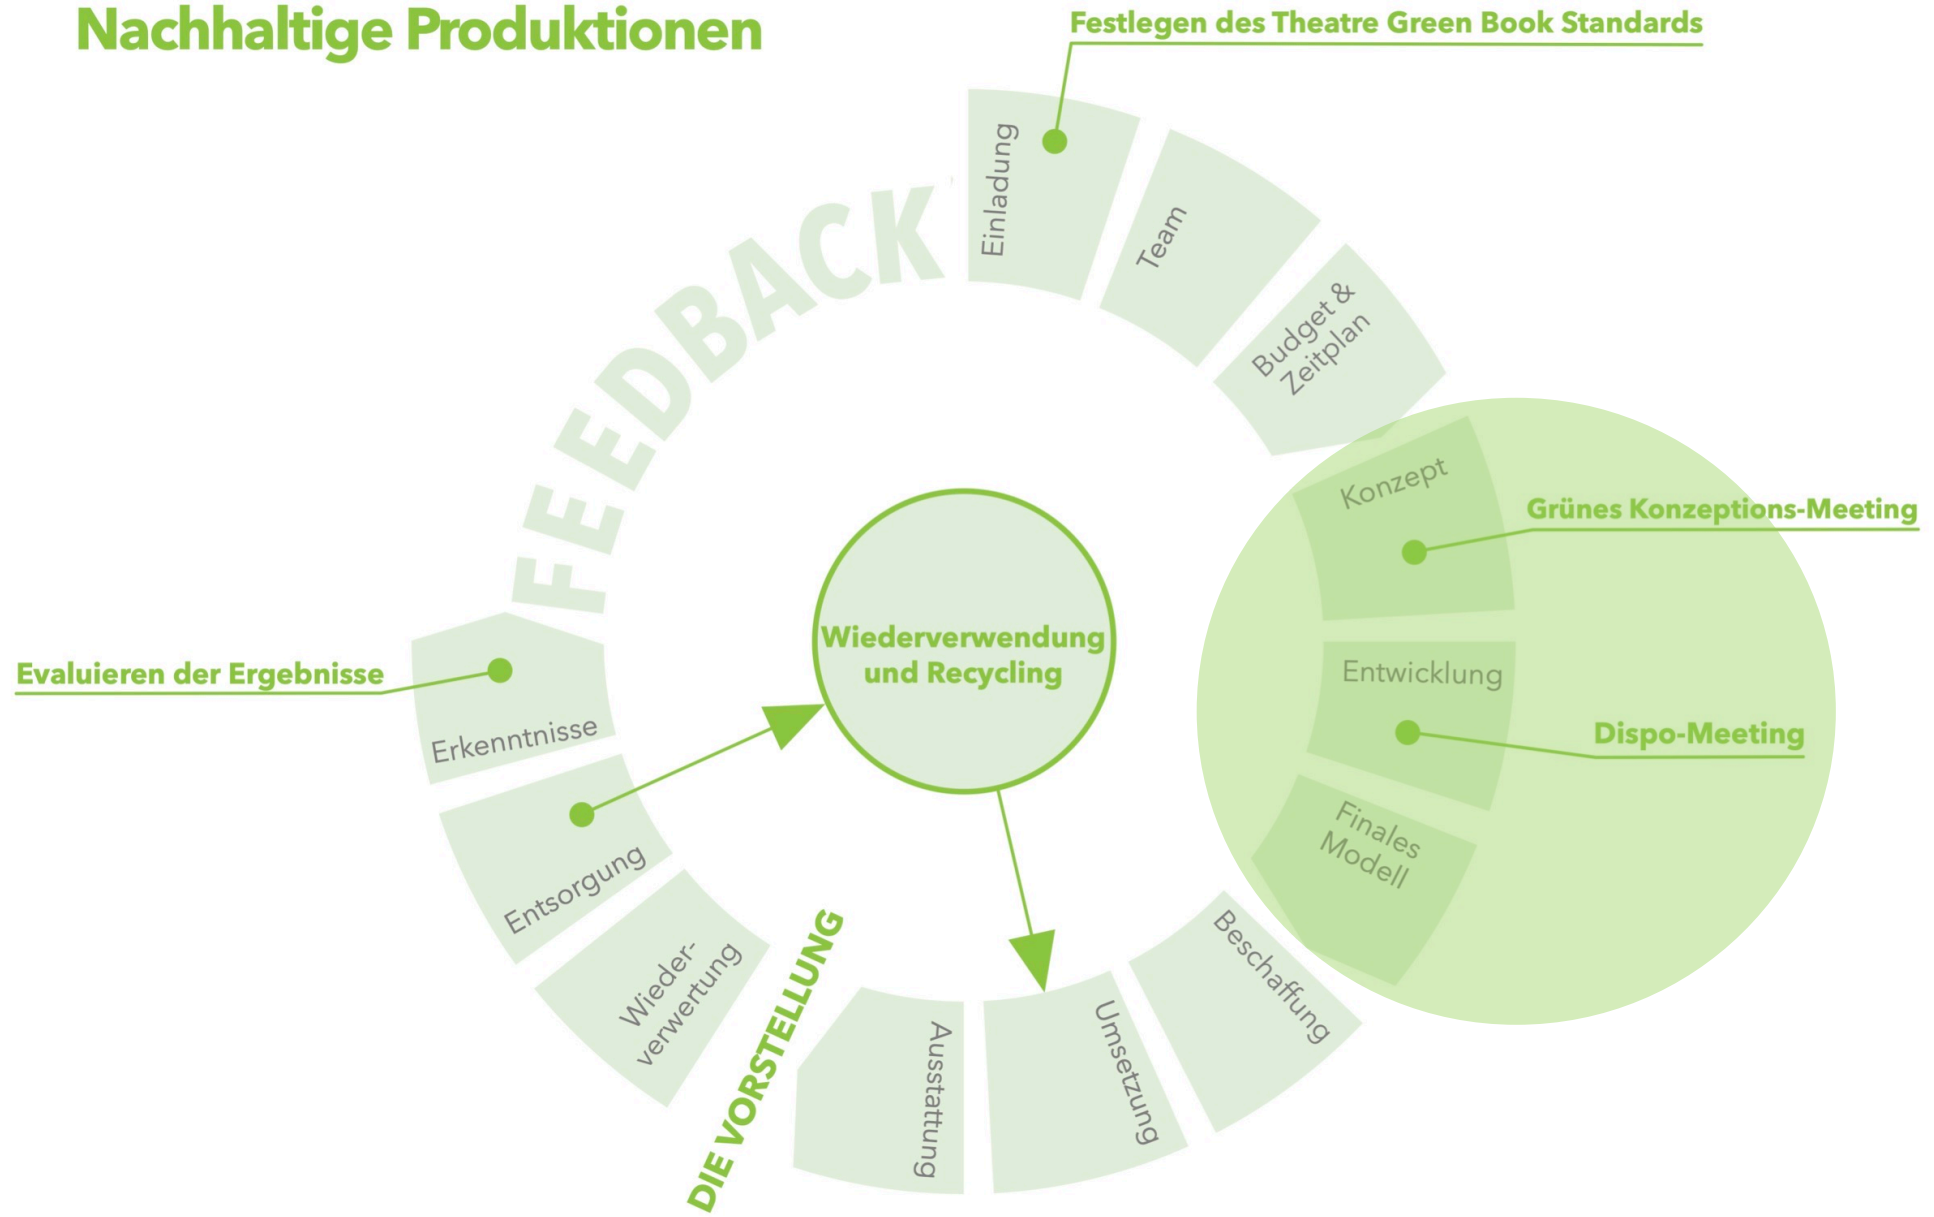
Nachhaltige Produktionen

Festlegen des Theatre Green Book Standards

Einladung

Team

Budget & Zeitplan

FEEDBACK

Konzept

Grünes Konzeptions-Meeting

Entwicklung

Dispo-Meeting

Finales Modell

Wiederverwendung und Recycling

Evaluieren der Ergebnisse

Erkenntnisse

Entsorgung

Wiederverwertung

DIE VORSTELLUNG

Ausstattung

Umsetzung

Beschaffung